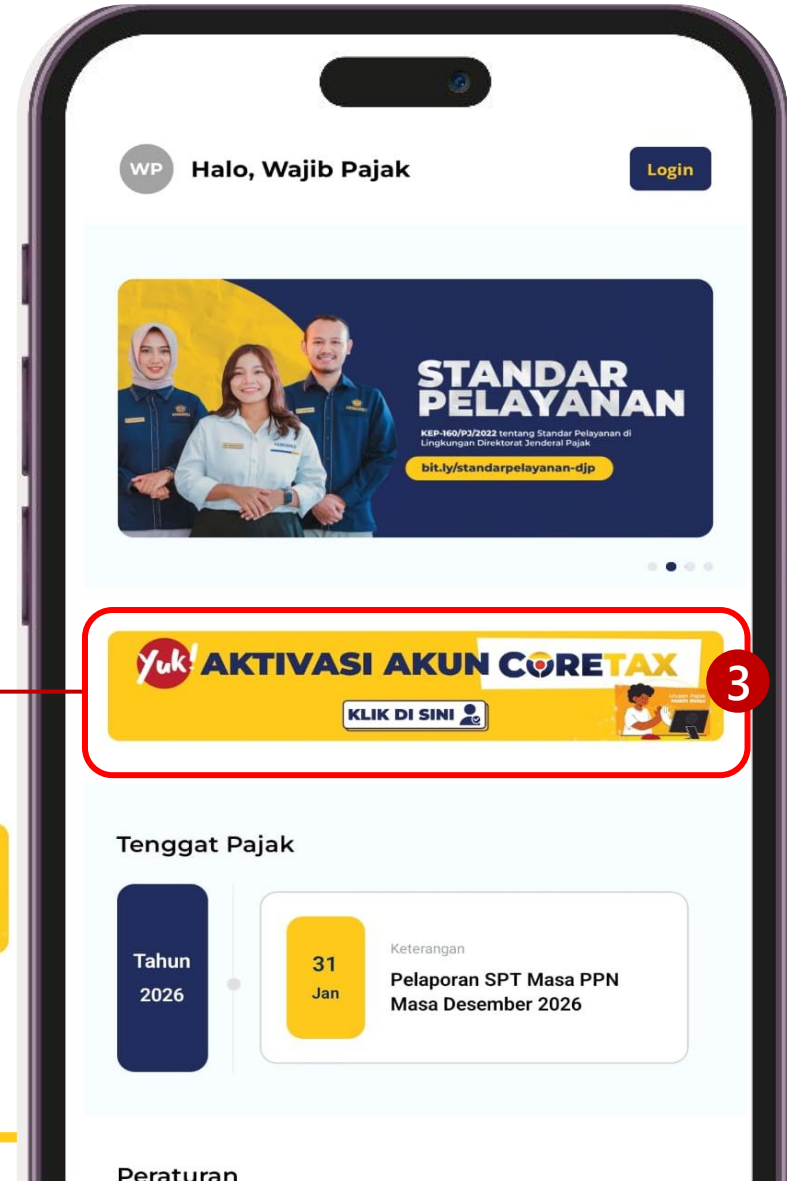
WP Halo, Wajib Pajak

Login

STANDAR PELAYANAN

KEP-160/PJ/2022 tentang Standar Pelayanan di Lingkungan Direktorat Jenderal Pajak

bit.ly/standarpelayanan-djp

Yuk! AKTIVASI AKUN CORETAX

KLIK DI SINI

3

Tenggat Pajak

Tahun 2026

31 Jan

Keterangan

Pelaporan SPT Masa PPN Masa Desember 2026

Peraturan